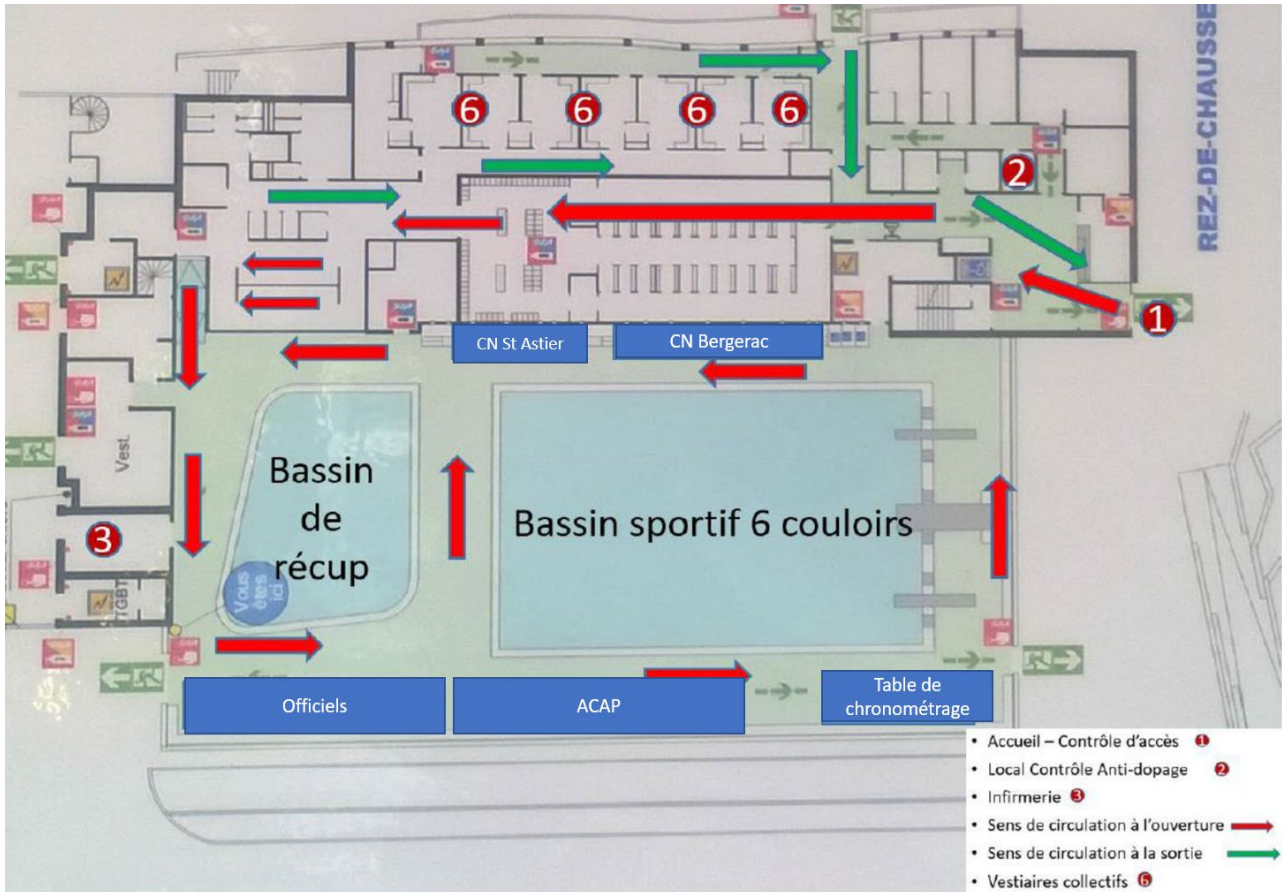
REZ-DE-CHAUSSE

6 6 6 6

2

1

CN St Astier

CN Bergerac

Bassin de récup

Bassin sportif 6 couloirs

Vest.

3

TGBT

Vous êtes ici

Officiels

ACAP

Table de chronométrage

• Accueil – Contrôle d'accès 1
• Local Contrôle Anti-dopage 2
• Infirmerie 3
• Sens de circulation à l'ouverture
• Sens de circulation à la sortie
• Vestiaires collectifs 6